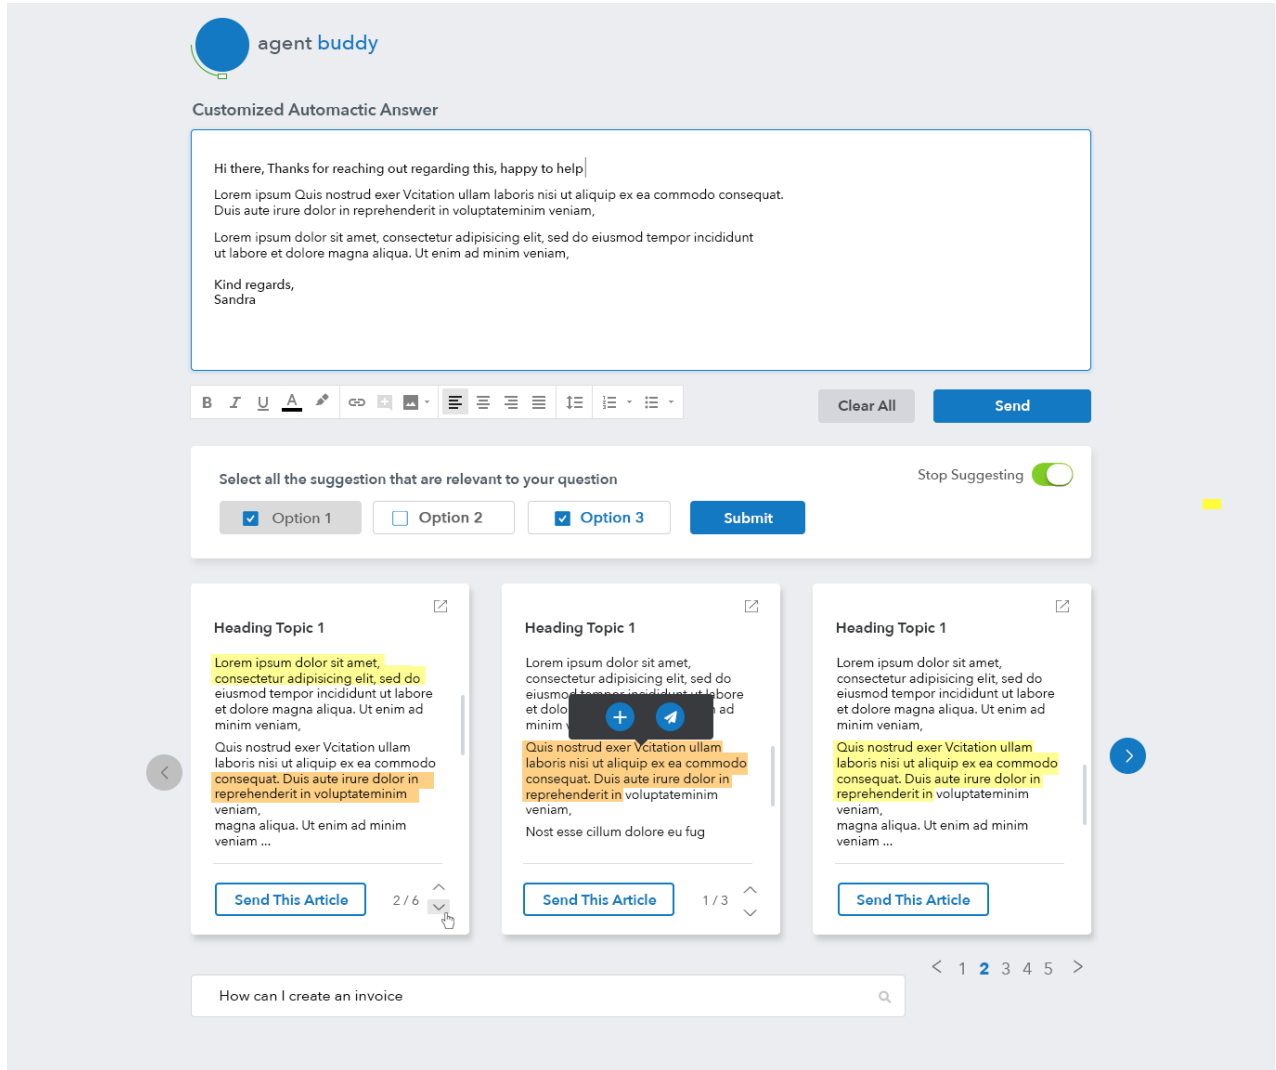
agent buddy

Customized Automactic Answer

Hi there, Thanks for reaching out regarding this, happy to help

Lorem ipsum Quis nostrud exer Vcitation ullam laboris nisi ut aliquip ex ea commodo consequat. Duis aute irure dolor in reprehenderit in voluptateminim veniam,

Lorem ipsum dolor sit amet, consectetur adipisicing elit, sed do eiusmod tempor incididunt ut labore et dolore magna aliqua. Ut enim ad minim veniam,

Kind regards,
Sandra

B I U A

Clear All

Send

Select all the suggestion that are relevant to your question

Stop Suggesting

Option 1

Option 2

Option 3

Submit

Heading Topic 1

Lorem ipsum dolor sit amet, consectetur adipisicing elit, sed do eiusmod tempor incididunt ut labore et dolore magna aliqua. Ut enim ad minim veniam,

Quis nostrud exer Vcitation ullam laboris nisi ut aliquip ex ea commodo consequat. Duis aute irure dolor in reprehenderit in voluptateminim veniam,
magna aliqua. Ut enim ad minim veniam ...

Send This Article

2 / 6

Heading Topic 1

Lorem ipsum dolor sit amet, consectetur adipisicing elit, sed do eiusmo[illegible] labore et dolo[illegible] ad minim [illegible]

Quis nostrud exer Vcitation ullam laboris nisi ut aliquip ex ea commodo consequat. Duis aute irure dolor in reprehenderit in voluptateminim veniam,

Nost esse cillum dolore eu fug

Send This Article

1 / 3

Heading Topic 1

Lorem ipsum dolor sit amet, consectetur adipisicing elit, sed do eiusmod tempor incididunt ut labore et dolore magna aliqua. Ut enim ad minim veniam,

Quis nostrud exer Vcitation ullam laboris nisi ut aliquip ex ea commodo consequat. Duis aute irure dolor in reprehenderit in voluptateminim veniam,
magna aliqua. Ut enim ad minim veniam ...

Send This Article

< 1 2 3 4 5 >

How can I create an invoice